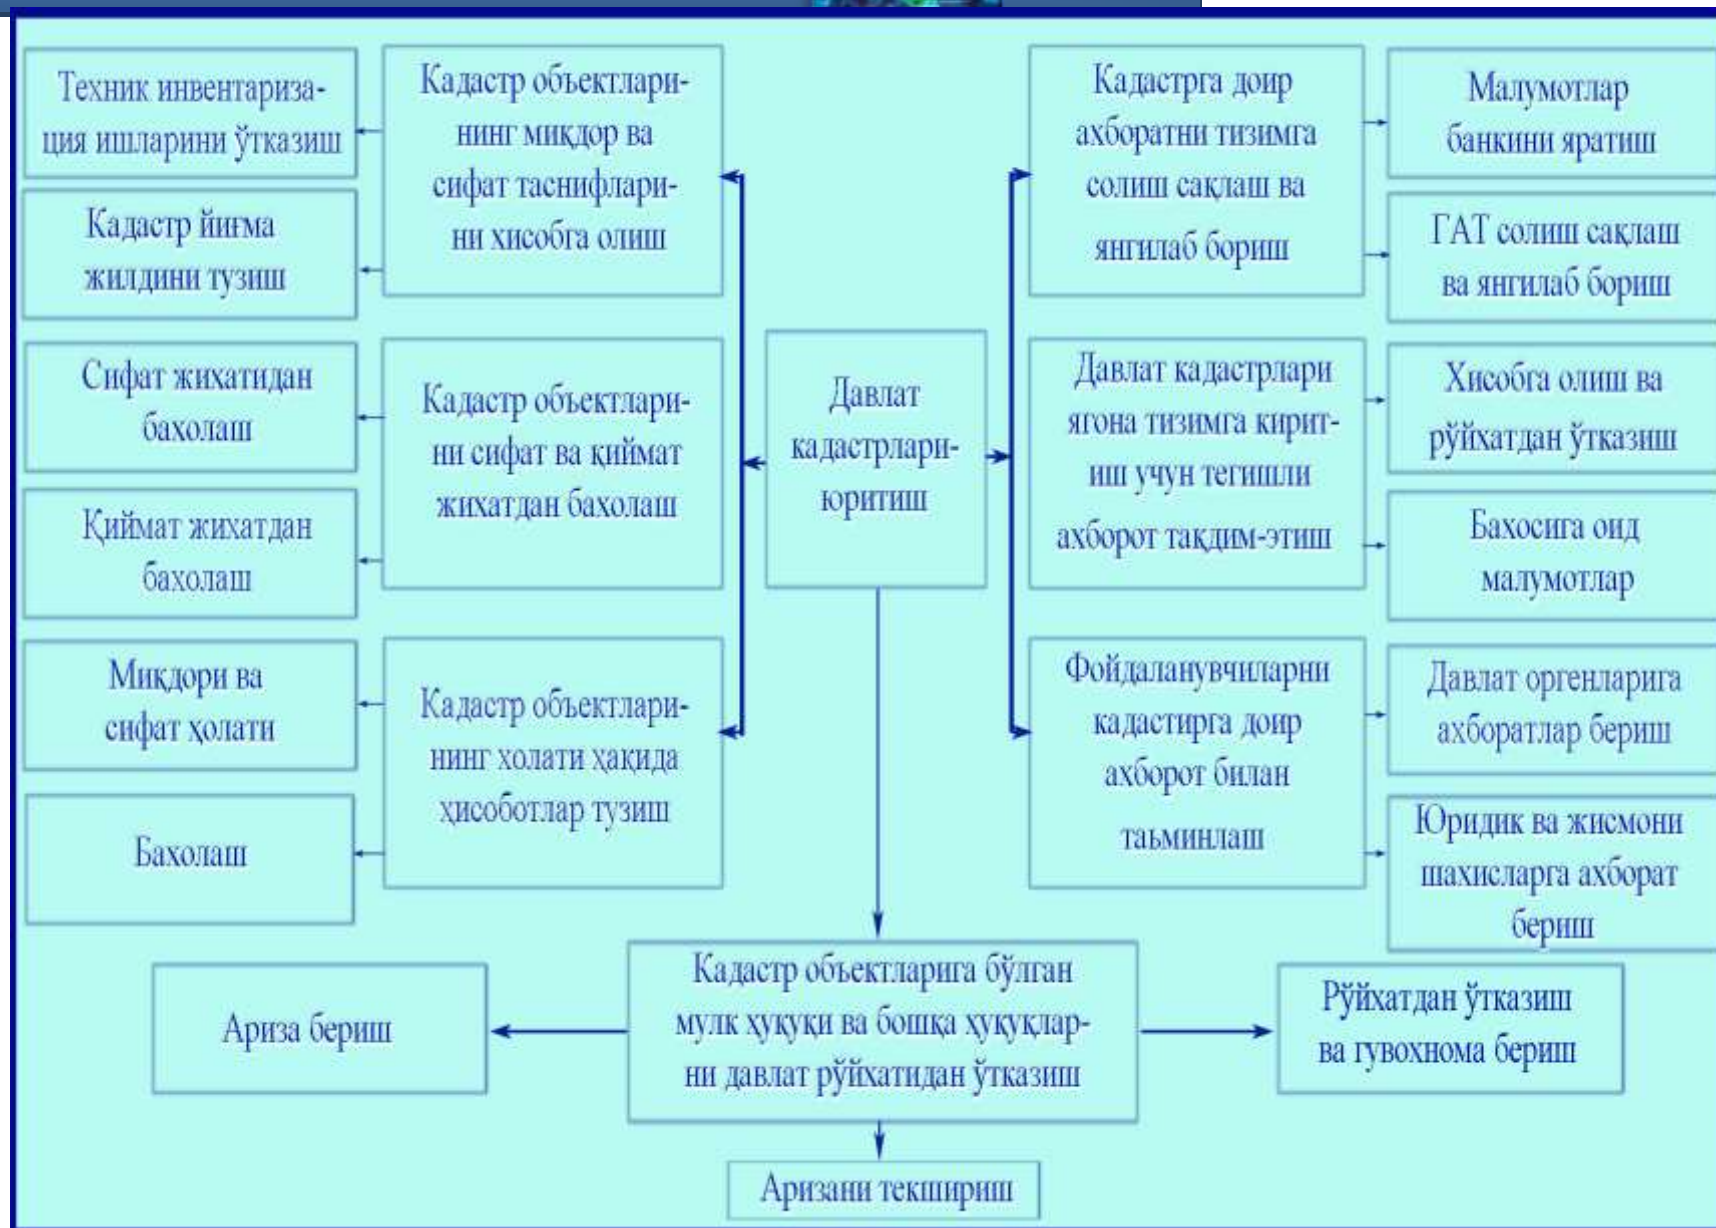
Техник инвентаризация ишларини ўтказиш

Кадастр йиғма жилдини тузиш

Кадастр объектларининг миқдор ва сифат таснифларини хисобга олиш

Сифат жихатидан бахолаш

Қиймат жихатдан бахолаш

Кадастр объектларини сифат ва қиймат жихатдан бахолаш

Миқдори ва сифат холати

Бахолаш

Кадастр объектларининг холати хақида хисоботлар тузиш

Давлат кадастрлари-юритиш

Кадастрга доир ахборатни тизимга солиш сақлаш ва янгилаб бориш

Малумотлар банкини яратиш

ГАТ солиш сақлаш ва янгилаб бориш

Давлат кадастрлари ягона тизимга киритиш учун тегишли ахборот тақдим-этиш

Хисобга олиш ва рўйхатдан ўтказиш

Бахосига оид малумотлар

Фойдаланувчиларни кадастирга доир ахборот билан таьминлаш

Давлат органларига ахборатлар бериш

Юридик ва жисмони шахисларга ахборат бериш

Ариза бериш

Кадастр объектларига бўлган мулк хуқуқи ва бошқа хуқуқларни давлат рўйхатидан ўтказиш

Рўйхатдан ўтказиш ва гувохнома бериш

Аризани текшириш